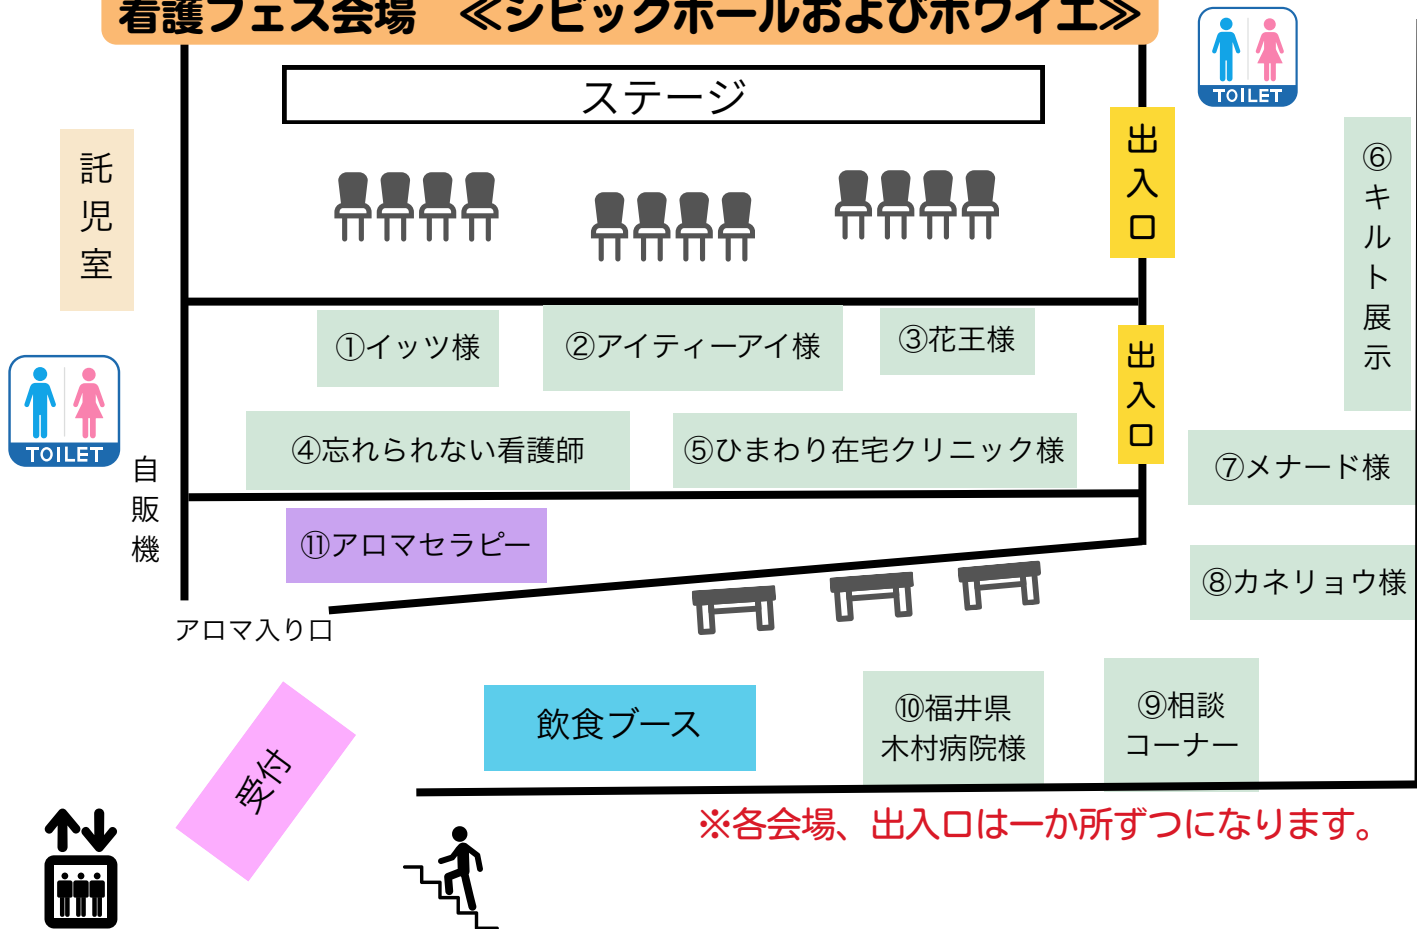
看護フェス会場　≪シビックホールおよびホワイエ≫

TOILET

ステージ

託児室

出入口

⑥キルト展示

出入口

①イッツ様

②アイティーアイ様

③花王様

TOILET

④忘れられない看護師

⑤ひまわり在宅クリニック様

⑦メナード様

自販機

⑪アロマセラピー

⑧カネリョウ様

アロマ入り口

受付

飲食ブース

⑩福井県木村病院様

⑨相談コーナー

※各会場、出入口は一か所ずつになります。